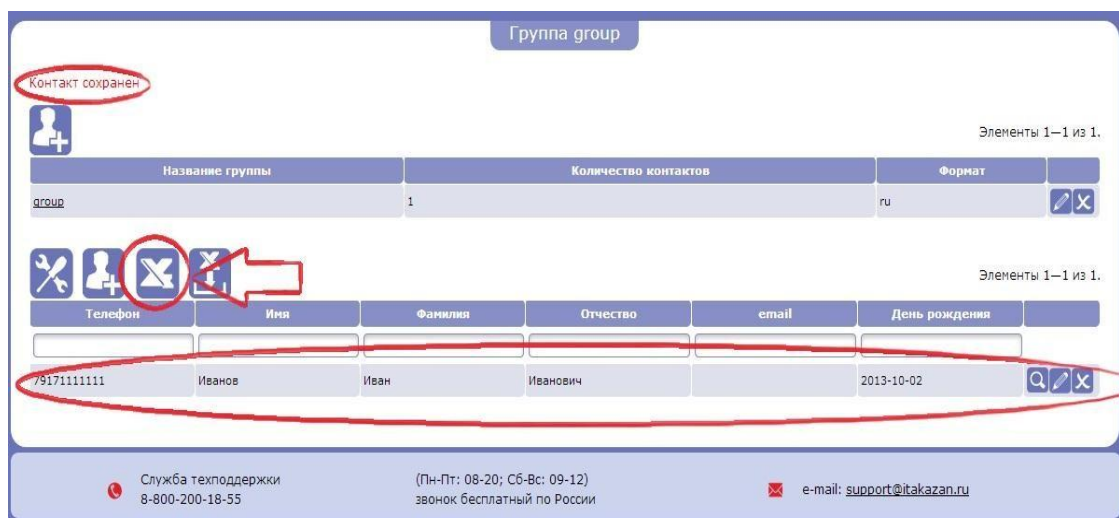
Группа group

Контакт сохранен

Элементы 1—1 из 1.

| Название группы | Количество контактов | Формат | |
|---|---|---|---|
| group | 1 | ru | |

Элементы 1—1 из 1.

| Телефон | Имя | Фамилия | Отчество | email | День рождения | |
|---|---|---|---|---|---|---|
| | | | | | | |
| 79171111111 | Иванов | Иван | Иванович | | 2013-10-02 | |

Служба техподдержки
8-800-200-18-55

(Пн-Пт: 08-20; Сб-Вс: 09-12)
звонок бесплатный по России

e-mail: support@itakazan.ru